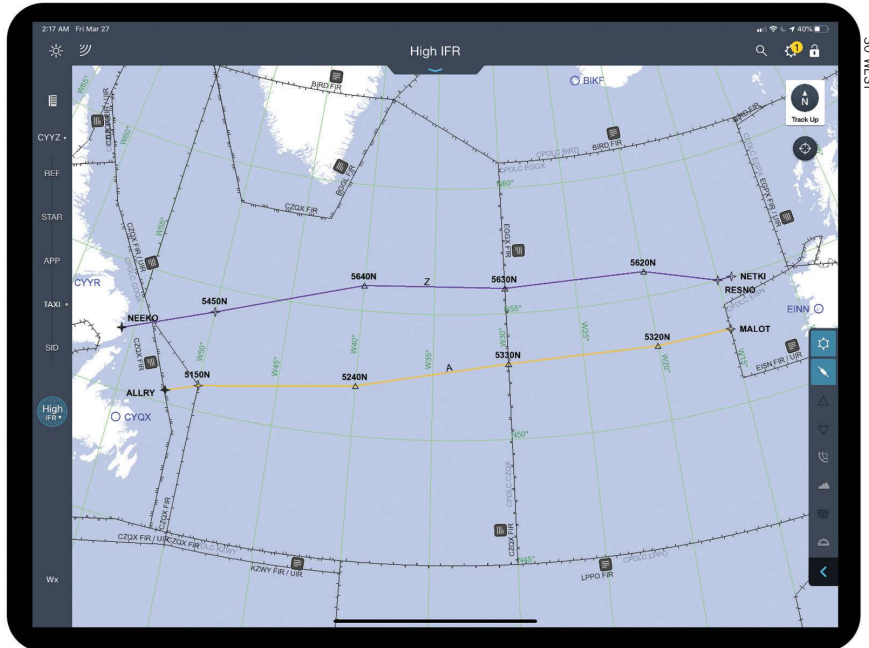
2:17 AM Fri Mar 27

40%

High IFR

1

N

Track Up

CYYZ

REF

STAR

APP

TAXI

SID

High IFR

Wx

BIKF

BIRD FIR

BIRD FIR

CPDLC BIRD

CPDLC EGGX

BIRD FIR

CZQX FIR

CZQX FIR / UIR

CZQX FIR

N60°

W60°

W55°

W50°

W45°

W40°

W35°

W30°

W25°

W20°

W15°

N55°

N50°

N45°

EGGX FIR

EGPX FIR / UIR

CYYR

NEEKO

5450N

5640N

Z

5630N

5620N

NETKI

RESNO

EINN

MALOT

5320N

5330N

5240N

A

5150N

ALLRY

CYQX

EISN FIR / UIR

CZQX FIR / UIR

CZQX FIR

CPDLC CZQX

KZWY FIR / UIR

CZQX FIR

LPPO FIR

CPDLC LPPO

CPDLC CZQX

30 WL31